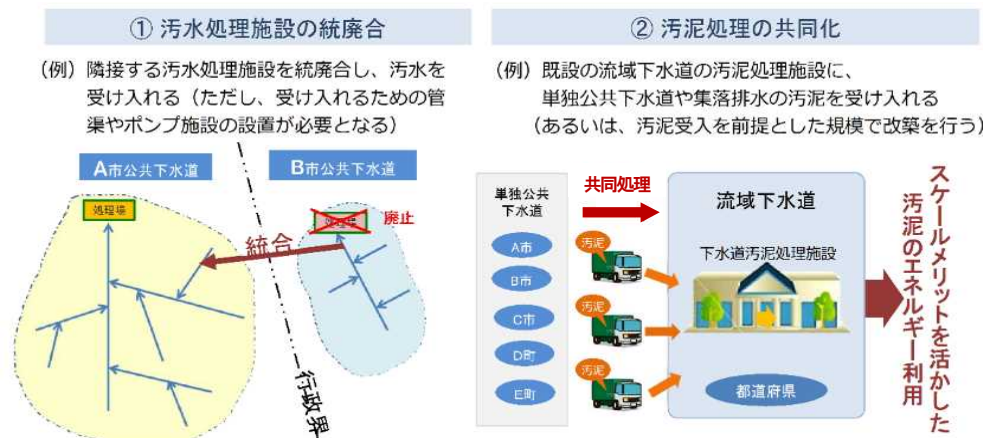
① 汚水処理施設の統廃合

（例）隣接する汚水処理施設を統廃合し、汚水を受け入れる（ただし、受け入れるための管渠やポンプ施設の設置が必要となる）

A市公共下水道

B市公共下水道

処理場

処理場

廃止

統合

行政界

② 汚泥処理の共同化

（例）既設の流域下水道の汚泥処理施設に、単独公共下水道や集落排水の汚泥を受け入れる（あるいは、汚泥受入を前提とした規模で改築を行う）

単独公共下水道

A市

B市

C市

D町

E町

共同処理

流域下水道

汚泥

汚泥

汚泥

下水道汚泥処理施設

都道府県

スケールメリットを活かした汚泥のエネルギー利用